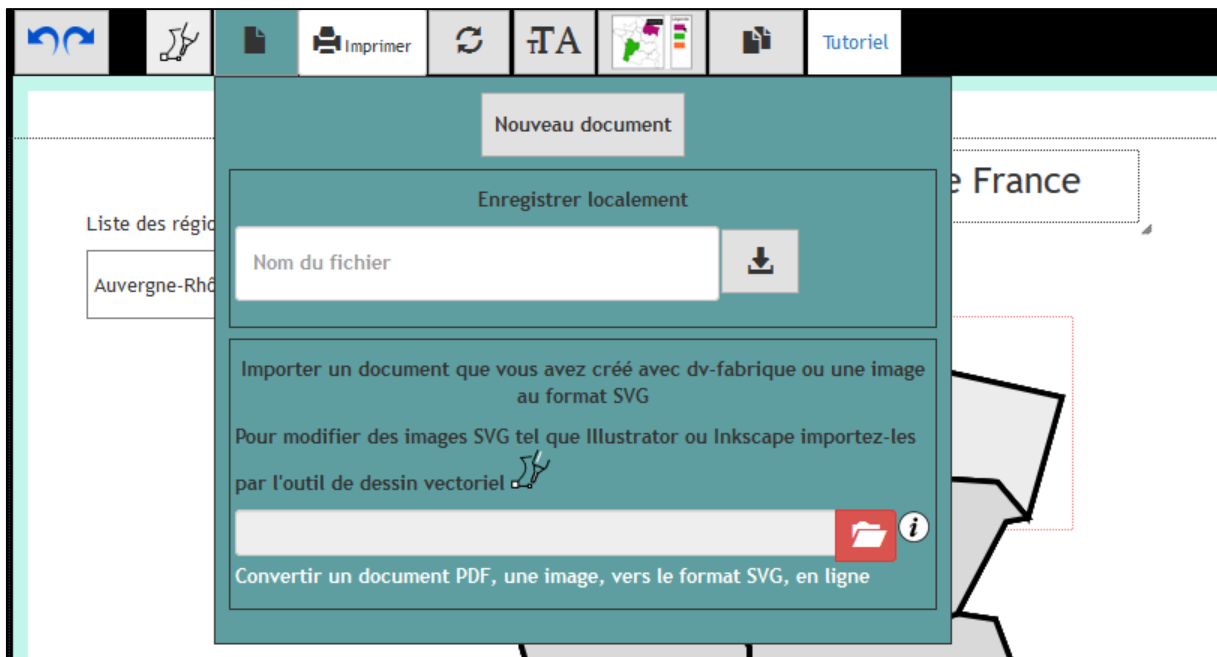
Imprimer
TA
Tutoriel

Nouveau document

e France

Liste des régio

Auvergne-Rhô

Enregistrer localement

Nom du fichier

Importer un document que vous avez créé avec dv-fabrique ou une image au format SVG

Pour modifier des images SVG tel que Illustrator ou Inkscape importez-les par l'outil de dessin vectoriel

Convertir un document PDF, une image, vers le format SVG, en ligne